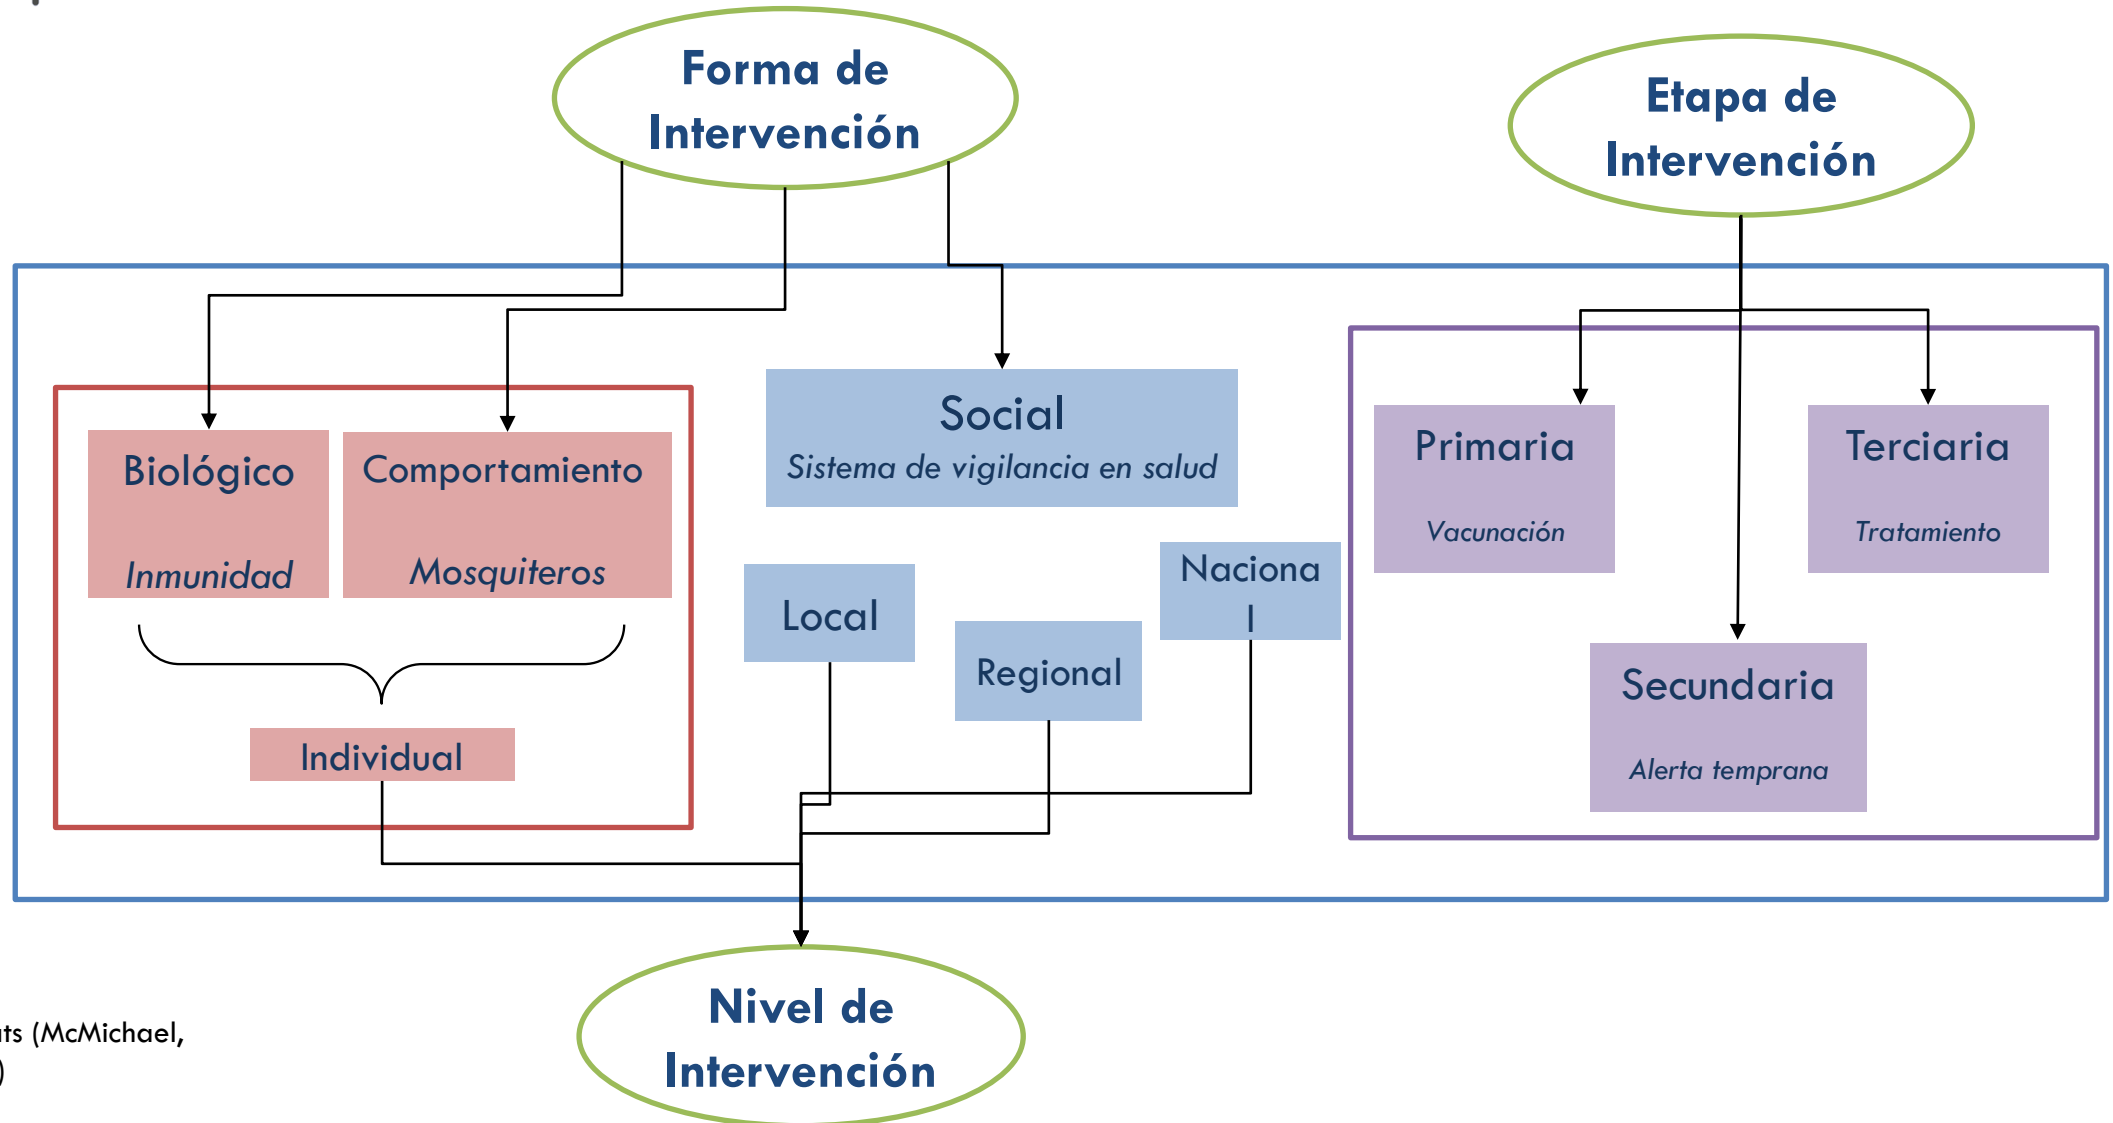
Forma de Intervención

Etapa de Intervención

Biológico

Inmunidad

Comportamiento

Mosquiteros

Individual

Social

Sistema de vigilancia en salud

Local

Regional

Naciona l

Primaria

Vacunación

Terciaria

Tratamiento

Secundaria

Alerta temprana

Nivel de Intervención

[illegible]ts (McMichael,
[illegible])